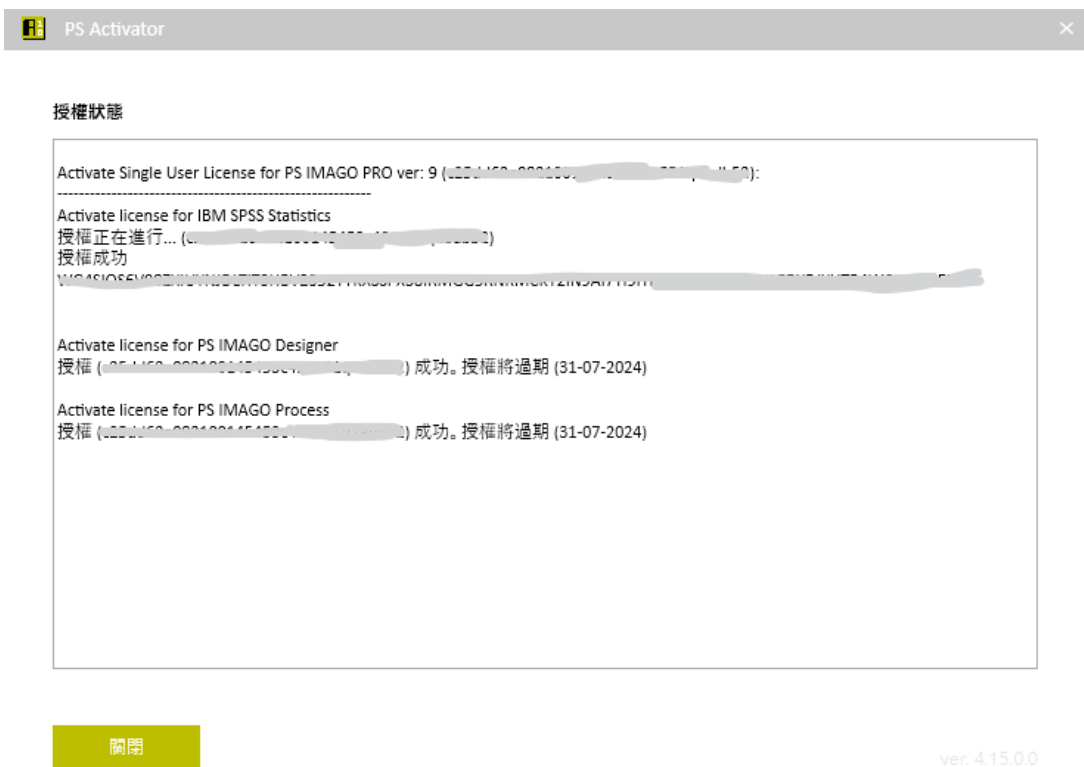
PS Activator

授權狀態

Activate Single User License for PS IMAGO PRO ver: 9 ([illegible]):
------------------------------------------------------------
Activate license for IBM SPSS Statistics
授權正在進行... ([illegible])
授權成功
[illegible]

Activate license for PS IMAGO Designer
授權 ([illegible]) 成功。授權將過期 (31-07-2024)

Activate license for PS IMAGO Process
授權 ([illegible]) 成功。授權將過期 (31-07-2024)

關閉

ver. 4.15.0.0